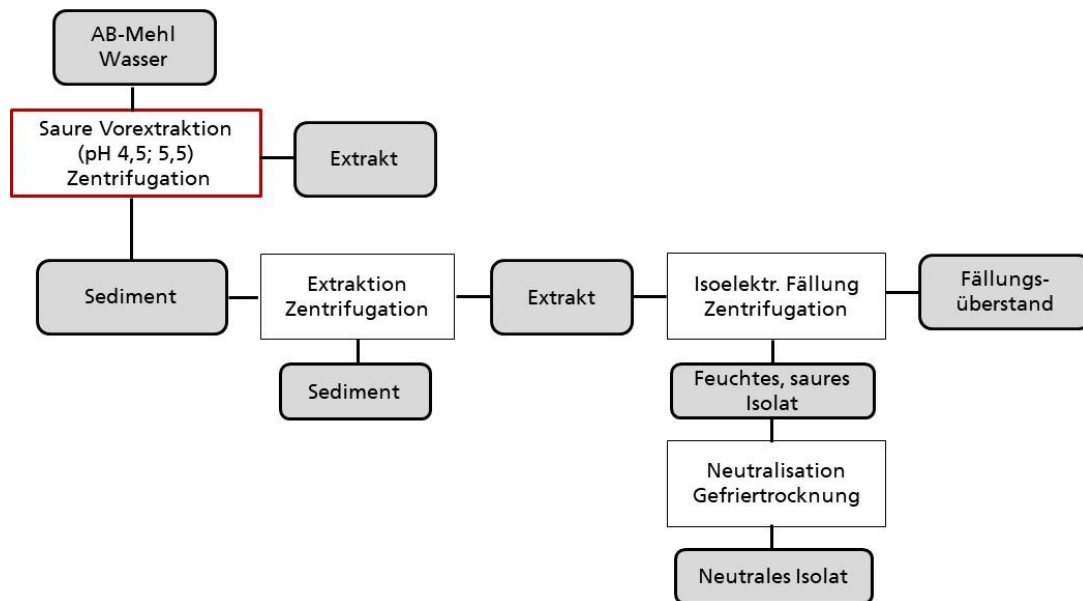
AB-Mehl
Wasser

Saure Vorextraktion
(pH 4,5; 5,5)
Zentrifugation

Extrakt

Sediment

Extraktion
Zentrifugation

Sediment

Extrakt

Isoelektr. Fällung
Zentrifugation

Fällungsüberstand

Feuchtes, saures
Isolat

Neutralisation
Gefriertrocknung

Neutrales Isolat